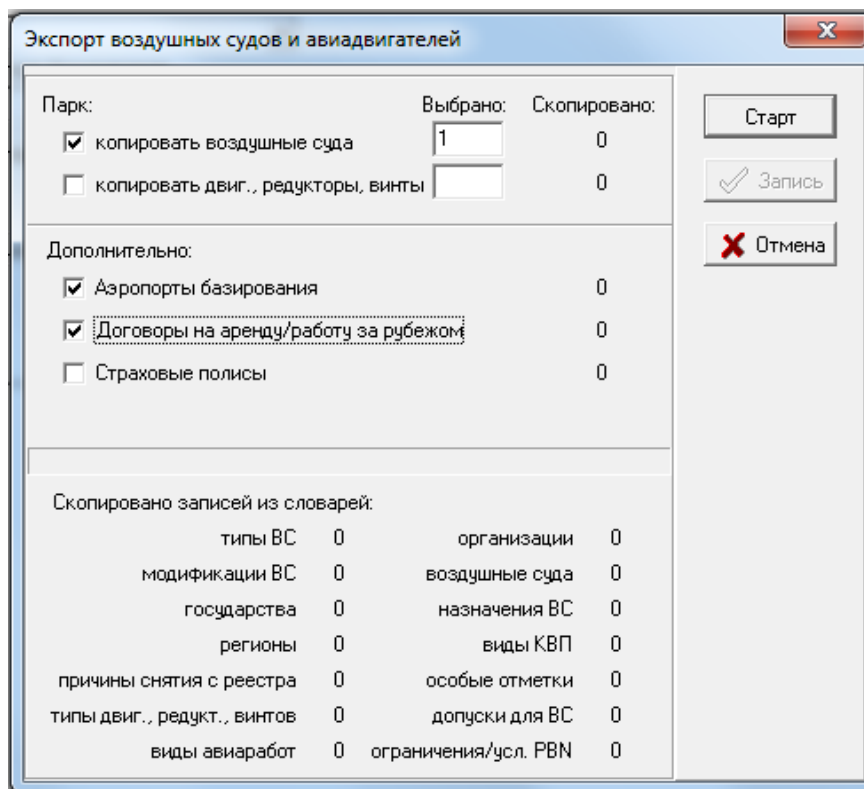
Экспорт воздушных судов и авиадвигателей

Парк:
Выбрано:
Скопировано:
копировать воздушные суда
1
0
копировать двиг., редукторы, винты
0

Дополнительно:
Аэропорты базирования
0
Договоры на аренду/работу за рубежом
0
Страховые полисы
0

Скопировано записей из словарей:

| | | | |
|---|---|---|---|
| типы ВС | 0 | организации | 0 |
| модификации ВС | 0 | воздушные суда | 0 |
| государства | 0 | назначения ВС | 0 |
| регионы | 0 | виды КВП | 0 |
| причины снятия с реестра | 0 | особые отметки | 0 |
| типы двиг., редукт., винтов | 0 | допуски для ВС | 0 |
| виды авиаработ | 0 | ограничения/усл. PBN | 0 |

Старт
Запись
Отмена